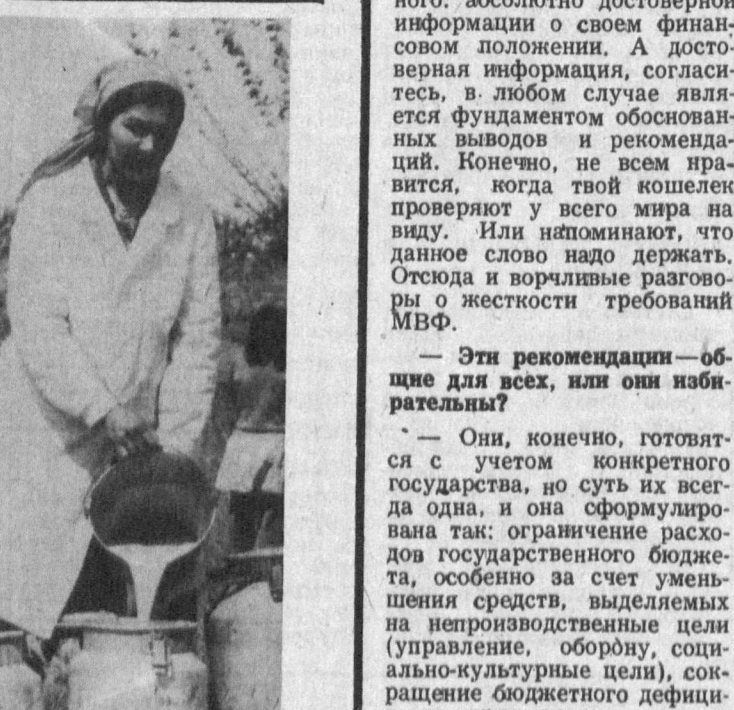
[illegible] абсолютно достоверной информации о своем финансовом положении. А достоверная информация, согласитесь, в любом случае является фундаментом обоснованных выводов и рекомендаций. Конечно, не всем нравится, когда твой кошелек проверяют у всего мира на виду. Или напоминают, что данное слово надо держать. Отсюда и ворчливые разговоры о жесткости требований МВФ.

— Эти рекомендации — общие для всех, или они избирательны?

— Они, конечно, готовятся с учетом конкретного государства, но суть их всегда одна, и она сформулирована так: ограничение расходов государственного бюджета, особенно за счет уменьшения средств, выделяемых на непроизводственные цели (управление, оборону, социально-культурные цели), сокращение бюджетного дефици-